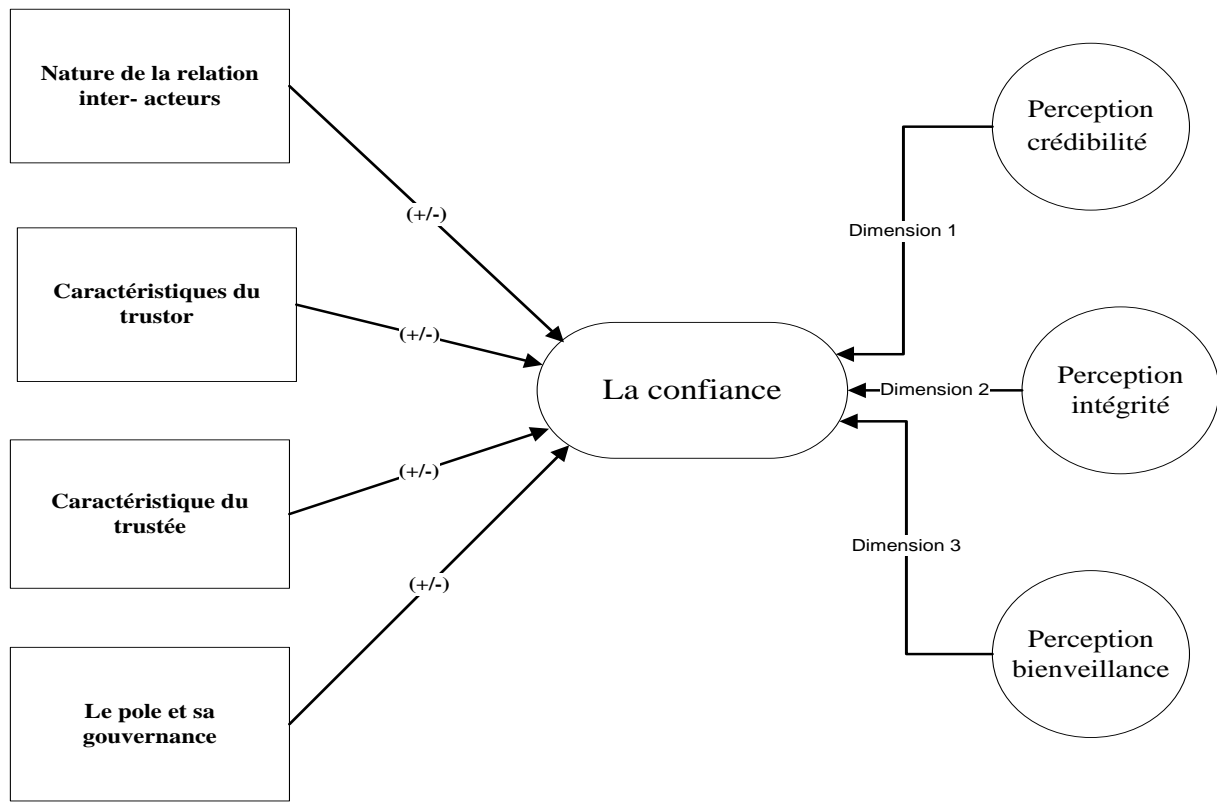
Nature de la relation inter- acteurs

Caractéristiques du trustor

Caractéristique du trustée

Le pole et sa gouvernance

(+/-)

(+/-)

(+/-)

(+/-)

La confiance

Dimension 1

Dimension 2

Dimension 3

Perception crédibilité

Perception intégrité

Perception bienveillance